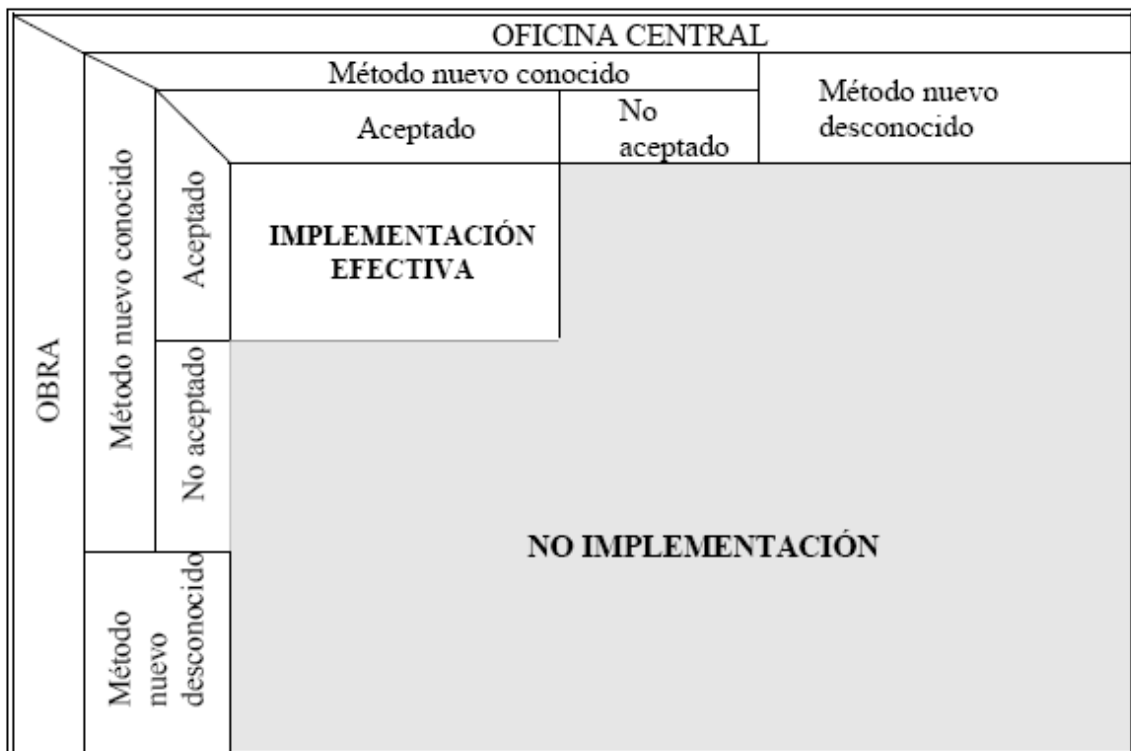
OFICINA CENTRAL

Método nuevo conocido

Aceptado

No aceptado

Método nuevo desconocido

OBRA

Método nuevo conocido

Aceptado

No aceptado

Método nuevo desconocido

IMPLEMENTACIÓN EFECTIVA

NO IMPLEMENTACIÓN